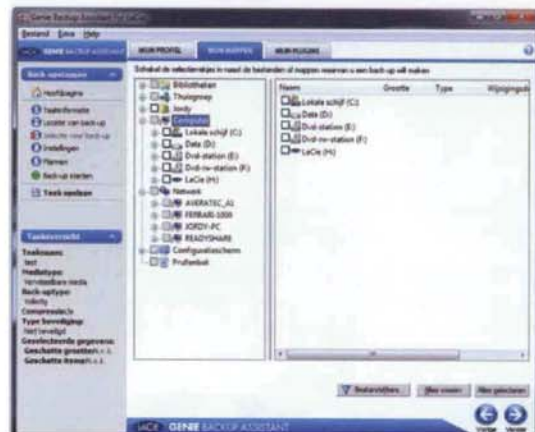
Bestand Extra Help

GENIE BACKUP ASSISTANT

MIJN PROFIEL MIJN MAPPEN MIJN PLUGINS

Back-upvragen

Hoofdpagina

Taakinformatie

Locatie van back-up

Selectie voor back-up

Instellingen

Plannen

Back-up starten

Taak opslaan

Schakel de selectievakjes in naast de bestanden of mappen waarvan u een back-up wilt maken

Bibliotheken

Thuisgroep

Jordy

Computer

Lokale schijf (C:)

Data (D:)

Dvd-station (E:)

Dvd-rw-station (F:)

LaCie (H:)

Netwerk

AVERATEC_A1

FERRARI-1000

JORDY-PC

READYSHARE

Configuratiescherm

Prullenbak

Naam

Grootte

Type

Wijzigingsdatum

Lokale schijf (C:)

Data (D:)

Dvd-station (E:)

Dvd-rw-station (F:)

LaCie (H:)

Taakoverzicht

Taaknaam:

test

Mediatype:

Verwisselbare media

Back-uptype:

Volledig

Compressie:

Ja

Type beveiliging:

Niet beveiligd

Geselecteerde gegevens:

Geschatte grootte: n.v.t.

Geschatte tijd: n.v.t.

Bestandsfilters

Alles wissen

Alles selecteren

GENIE BACKUP ASSISTANT

Vorige

Volgende